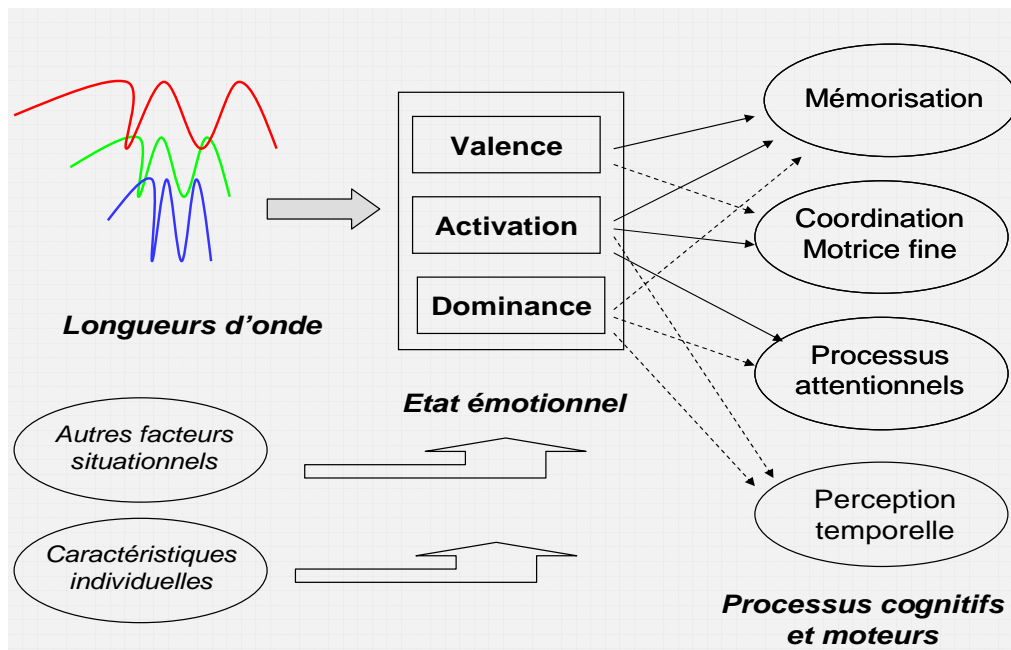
Longueurs d'onde

Valence

Activation

Dominance

Etat émotionnel

Mémorisation

Coordination Motrice fine

Processus attentionnels

Perception temporelle

Processus cognitifs et moteurs

Autres facteurs situationnels

Caractéristiques individuelles